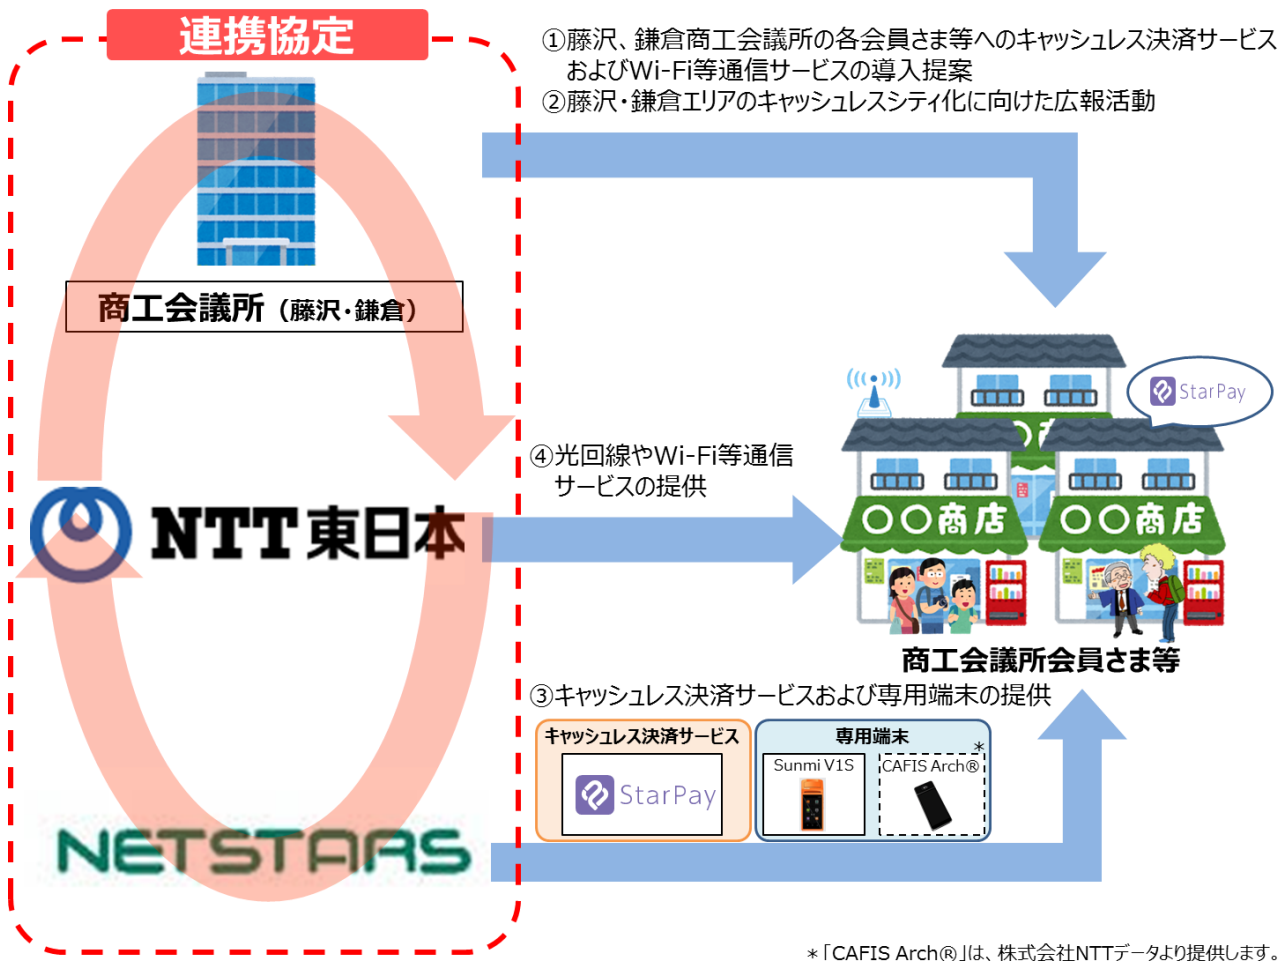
連携協定

①藤沢、鎌倉商工会議所の各会員さま等へのキャッシュレス決済サービスおよびWi-Fi等通信サービスの導入提案
②藤沢・鎌倉エリアのキャッシュレスシティ化に向けた広報活動

商工会議所（藤沢・鎌倉）

StarPay

④光回線やWi-Fi等通信サービスの提供

NTT東日本

〇〇商店 〇〇商店

商工会議所会員さま等

③キャッシュレス決済サービスおよび専用端末の提供

キャッシュレス決済サービス

StarPay

専用端末

Sunmi V1S

CAFIS Arch®

＊

NETSTARS

＊「CAFIS Arch®」は、株式会社NTTデータより提供します。